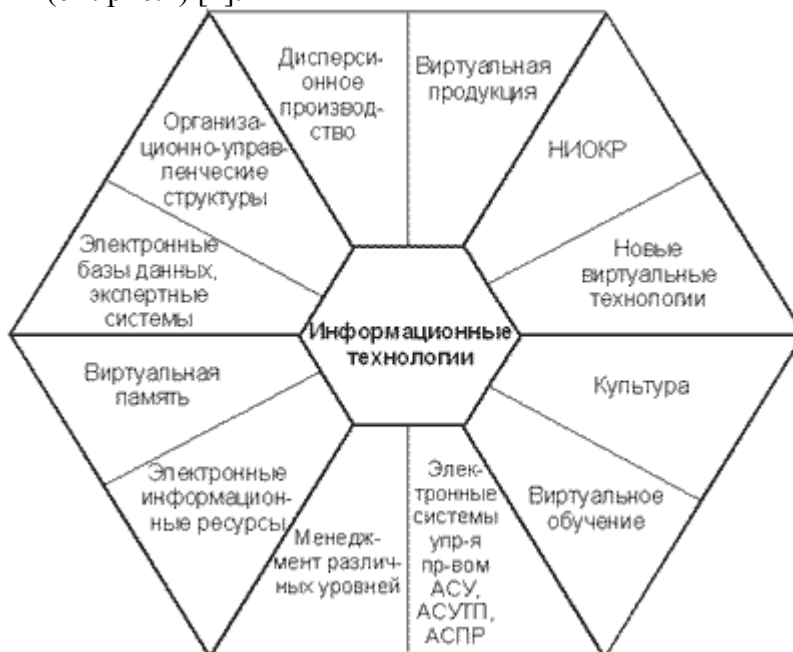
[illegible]

Дисперсионное производство

Виртуальная продукция

Организационно-управленческие структуры

НИОКР

Электронные базы данных, экспертные системы

Новые виртуальные технологии

Информационные технологии

Виртуальная память

Культура

Электронные информационные ресурсы

Менеджмент различных уровней

Электронные системы упр-я пр-вом АСУ, АСУТП, АСПР

Виртуальное обучение